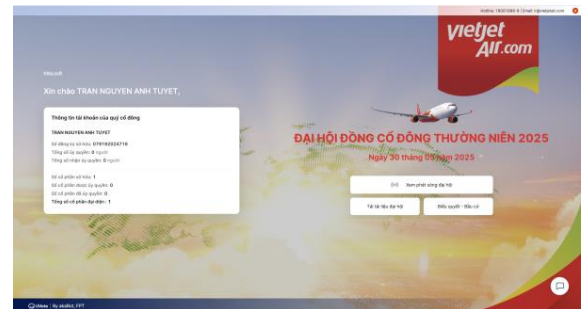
Hotline: 19001886 | Email: ir@vietjetair.com

vietjet Air.com

Đăng xuất

Xin chào TRAN NGUYEN ANH TUYET,

Thông tin tài khoản của quý cổ đông

TRAN NGUYEN ANH TUYET

Số đăng ký sở hữu: 079192024716
Tổng số ủy quyền: 0 người
Tổng số nhận ủy quyền: 0 người

Số cổ phần sở hữu: 1
Số cổ phần được ủy quyền: 0
Số cổ phần đã ủy quyền: 0
Tổng số cổ phần đại diện: 1

ĐẠI HỘI ĐỒNG CỔ ĐÔNG THƯỜNG NIÊN 2025

Ngày 30 tháng 05 năm 2025

Xem phát sóng đại hội

Tài tài liệu đại hội

Biểu quyết - Bầu cử

by akaBot, FPT